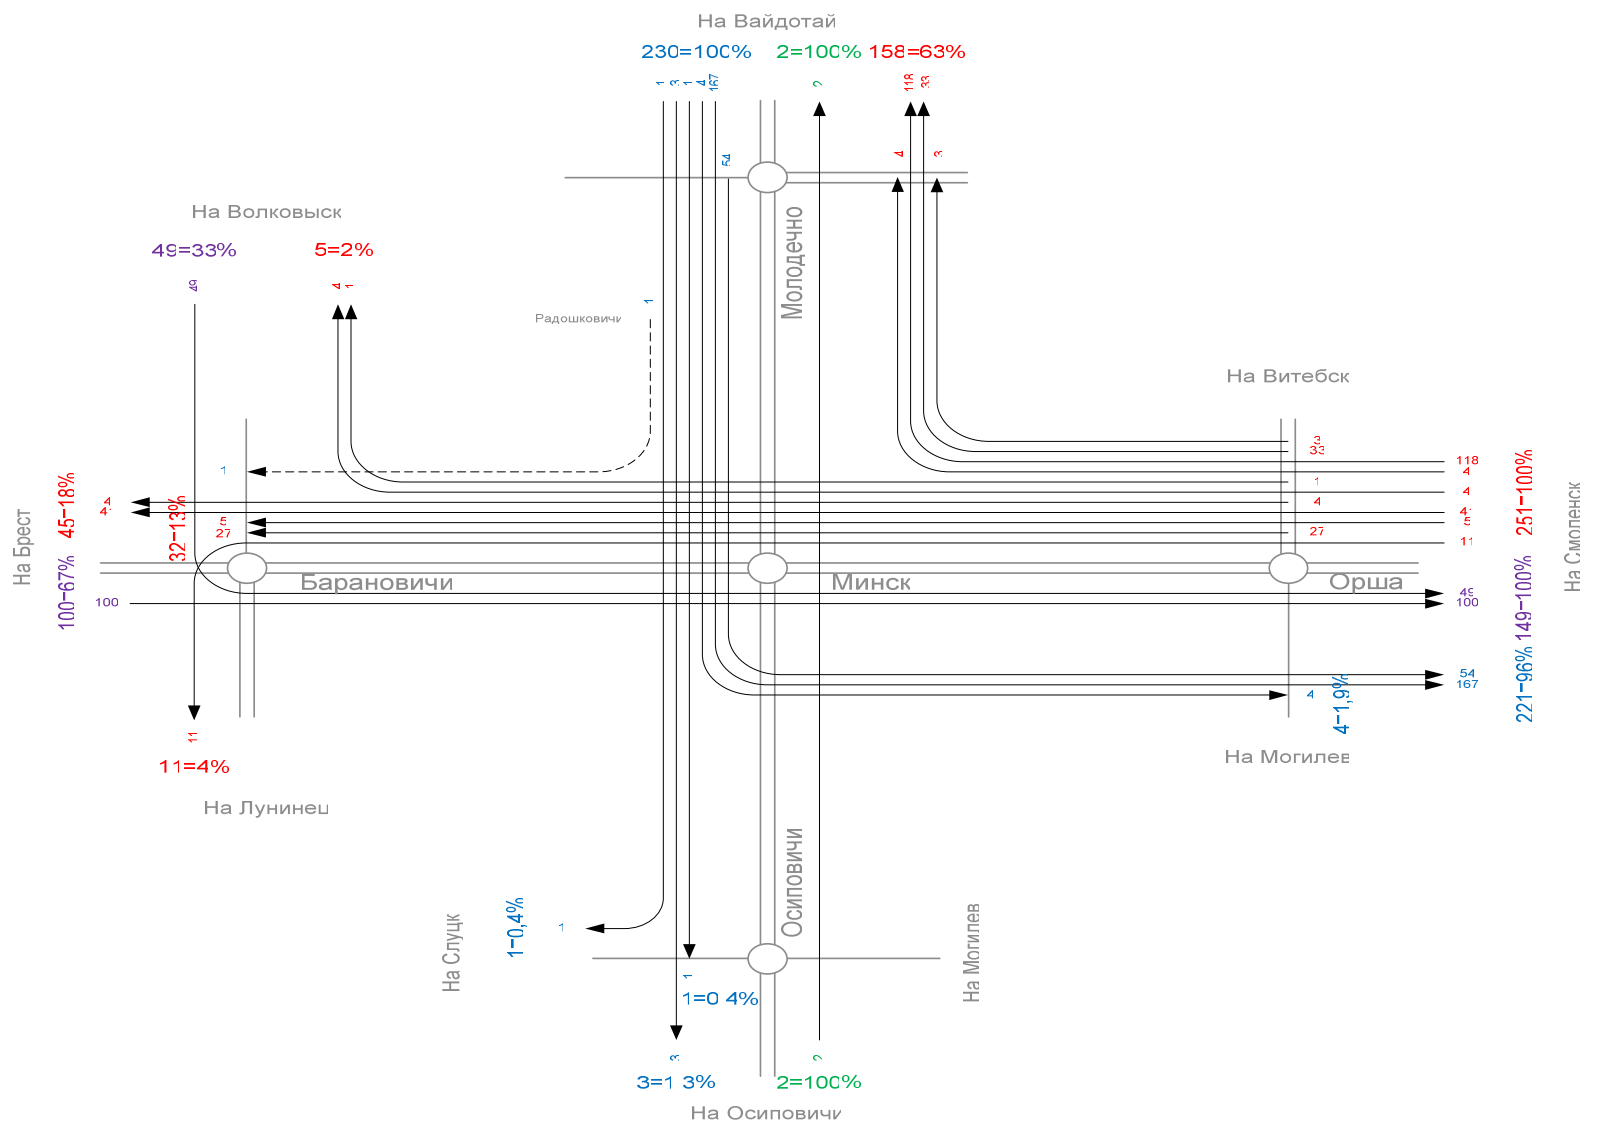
На Вайдотай

230=100%   2=100%   158=63%

1 3 1 4 167   2   118 33

54   4   3

На Волковыск

49=33%   5=2%

49   4 1

Радошковичи   1

Молодечно

На Витебск

3
33
118
4
1
4
4
4
5
27
11

1

На Брест   45-18%   32-13%

4
41

5
27

Барановичи   Минск   Орша

100-67%   100

251-100%   На Смоленск

49
100

149-100%

54
167

221-96%

4   4-1,9%

На Могилев

11

11=4%

На Лунинец

Осиповичи

На Слуцк   1-0,4%   1

1

1=0 4%

На Могилев

3   2

3=1 3%   2=100%

На Осиповичи